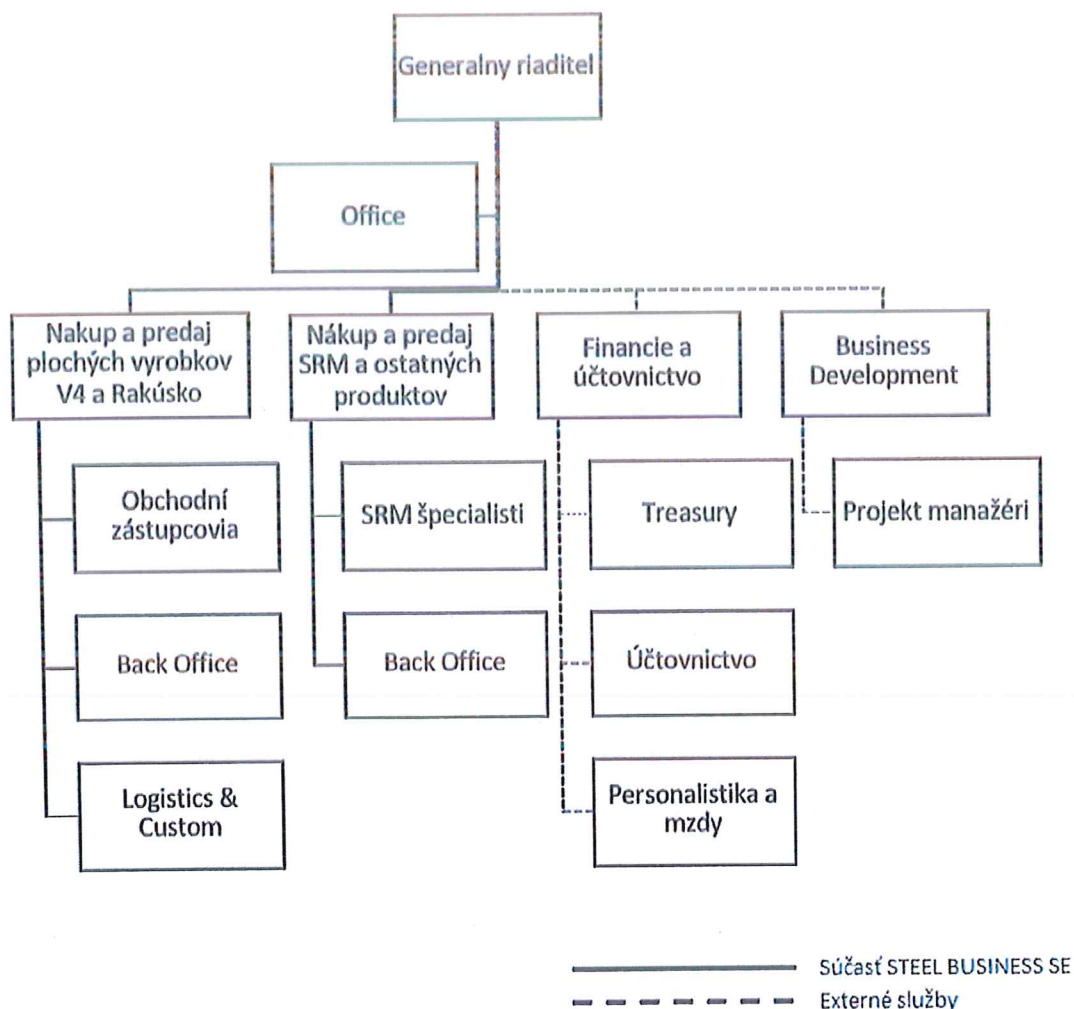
Generalny riaditel

Office

Nakup a predaj plochých vyrobkov V4 a Rakúsko

Nákup a predaj SRM a ostatných produktov

Financie a účtovnictvo

Business Development

Obchodní zástupcovia

SRM špecialisti

Treasury

Projekt manažéri

Back Office

Back Office

Účtovnictvo

Logistics & Custom

Personalistika a mzdy

Súčasť STEEL BUSINESS SE
Externé služby